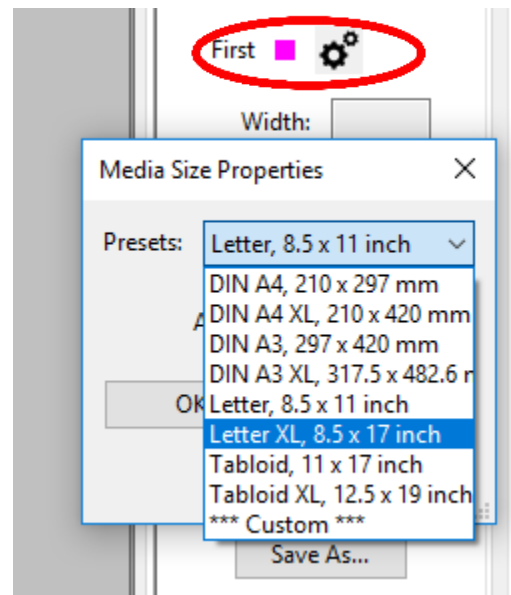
First

Width:

Media Size Properties

X

Presets: Letter, 8.5 x 11 inch

DIN A4, 210 x 297 mm
DIN A4 XL, 210 x 420 mm
DIN A3, 297 x 420 mm
DIN A3 XL, 317.5 x 482.6 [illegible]
Letter, 8.5 x 11 inch
Letter XL, 8.5 x 17 inch
Tabloid, 11 x 17 inch
Tabloid XL, 12.5 x 19 inch
*** Custom ***

A

OK

Save As...